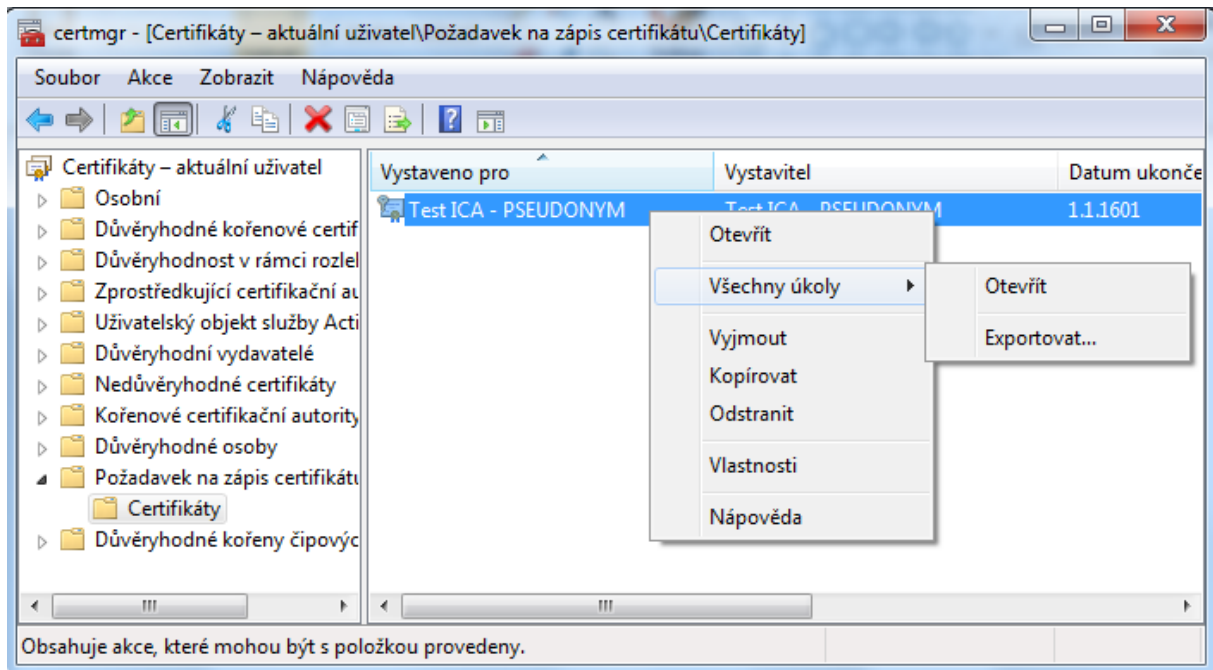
certmgr - [Certifikáty – aktuální uživatel\Požadavek na zápis certifikátu\Certifikáty]

Soubor Akce Zobrazit Nápověda

Certifikáty – aktuální uživatel
Osobní
Důvěryhodné kořenové certif
Důvěryhodnost v rámci rozlel
Zprostředkující certifikační au
Uživatelský objekt služby Acti
Důvěryhodní vydavatelé
Nedůvěryhodné certifikáty
Kořenové certifikační autority
Důvěryhodné osoby
Požadavek na zápis certifikátu
Certifikáty
Důvěryhodné kořeny čipovýc

| Vystaveno pro | Vystavitel | Datum ukonče |
|---|---|---|
| Test ICA - PSEUDONYM | Test ICA - PSEUDONYM | 1.1.1601 |

Otevřít
Všechny úkoly
Vyjmout
Kopírovat
Odstranit
Vlastnosti
Nápověda

Otevřít
Exportovat...

Obsahuje akce, které mohou být s položkou provedeny.